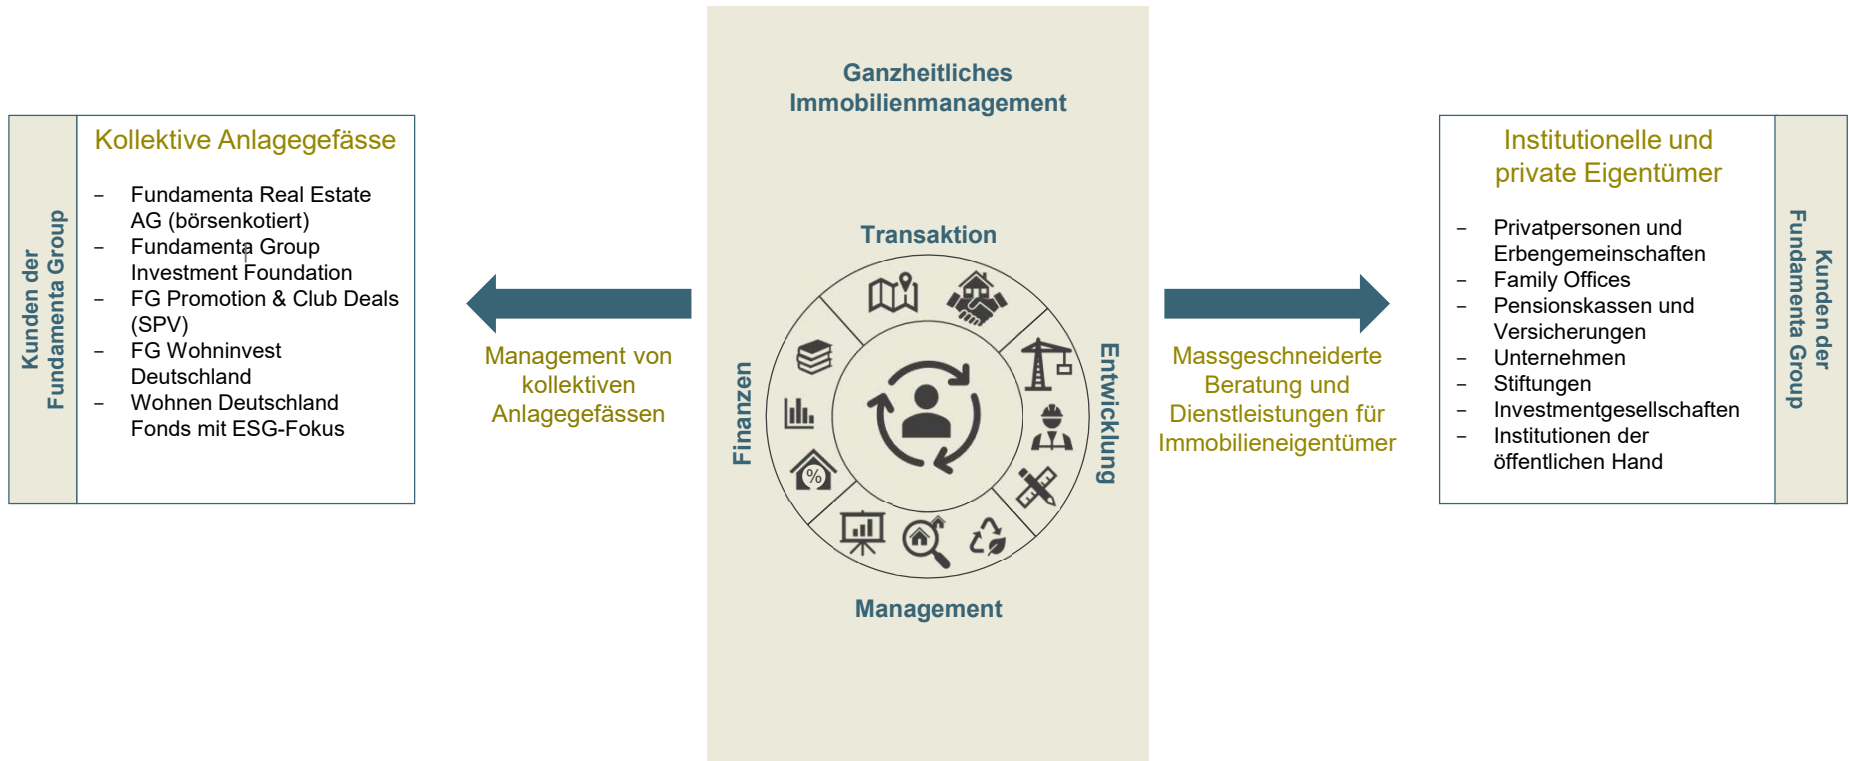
Kunden der Fundamenta Group

Kollektive Anlagegefässe

– Fundamenta Real Estate AG (börsenkotiert)
– Fundamenta Group Investment Foundation
– FG Promotion & Club Deals (SPV)
– FG Wohninvest Deutschland
– Wohnen Deutschland Fonds mit ESG-Fokus

Management von kollektiven Anlagegefässen

Ganzheitliches Immobilienmanagement

Transaktion

Finanzen

Entwicklung

Management

Massgeschneiderte Beratung und Dienstleistungen für Immobilieneigentümer

Institutionelle und private Eigentümer

– Privatpersonen und Erbengemeinschaften
– Family Offices
– Pensionskassen und Versicherungen
– Unternehmen
– Stiftungen
– Investmentgesellschaften
– Institutionen der öffentlichen Hand

Kunden der Fundamenta Group